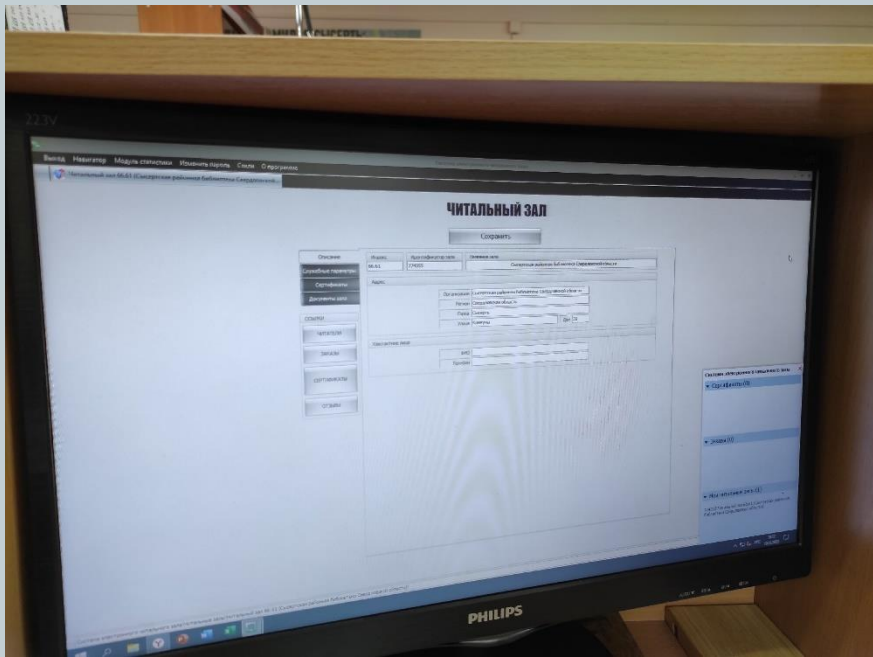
223V

Выход Навигатор Модуль статистики Изменить пароль Сеть О программе

Читальный зал 66.61 (Сысертская районная библиотека Свердловской...

ЧИТАЛЬНЫЙ ЗАЛ

Сохранить

Описание

Служебные параметры

Сертификаты

Документы зала

Индекс | Идентификатор зала | Название зала
66.61 | 174055 | Сысертская районная библиотека Свердловская обл.

Адрес

Организация Сысертская районная библиотека Свердловской области
Регион Свердловская область
Город Сысерть
Улица Коммуны | Дом 2а

Ответственное лицо

ФИО
Телефон

ЧИТАТЕЛИ

ЗАКАЗЫ

СЕРТИФИКАТЫ

ОТЗЫВЫ

Система оповещения о событиях в зале

Од. объекты (0)

Заказы (1)

Мои читатели (1)

PHILIPS